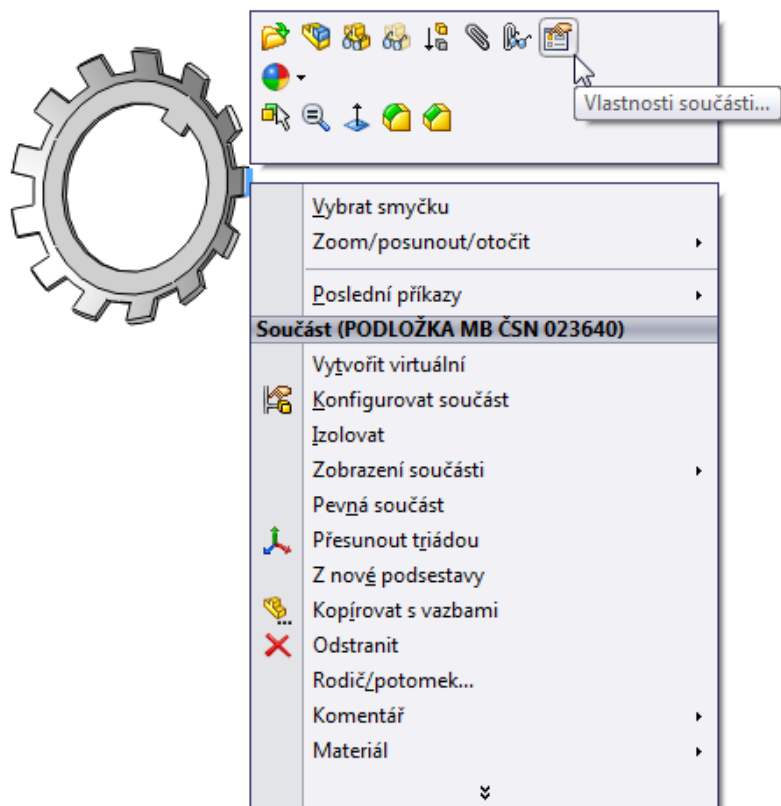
Vlastnosti součásti...

Vybrat smyčku
Zoom/posunout/otočit
Poslední příkazy
Součást (PODLOŽKA MB ČSN 023640)
Vytvořit virtuální
Konfigurovat součást
Izolovat
Zobrazení součásti
Pevná součást
Přesunout triádou
Z nové podsestavy
Kopírovat s vazbami
Odstranit
Rodič/potomek...
Komentář
Materiál